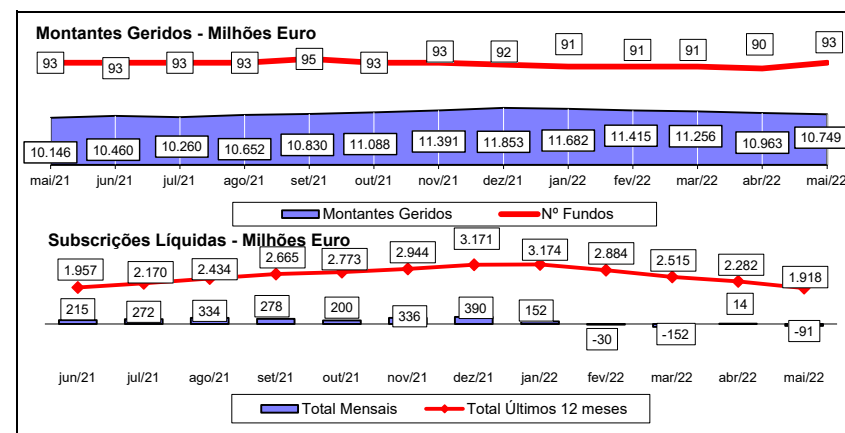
Montantes Geridos - Milhões Euro

93 93 93 93 95 93 93 92 91 91 91 90 93

10.146 10.460 10.260 10.652 10.830 11.088 11.391 11.853 11.682 11.415 11.256 10.963 10.749

mai/21 jun/21 jul/21 ago/21 set/21 out/21 nov/21 dez/21 jan/22 fev/22 mar/22 abr/22 mai/22

Montantes Geridos
Nº Fundos

Subscrições Líquidas - Milhões Euro

1.957 2.170 2.434 2.665 2.773 2.944 3.171 3.174 2.884 2.515 2.282 1.918

215 272 334 278 200 336 390 152 -30 -152 14 -91

jun/21 jul/21 ago/21 set/21 out/21 nov/21 dez/21 jan/22 fev/22 mar/22 abr/22 mai/22

Total Mensais
Total Últimos 12 meses